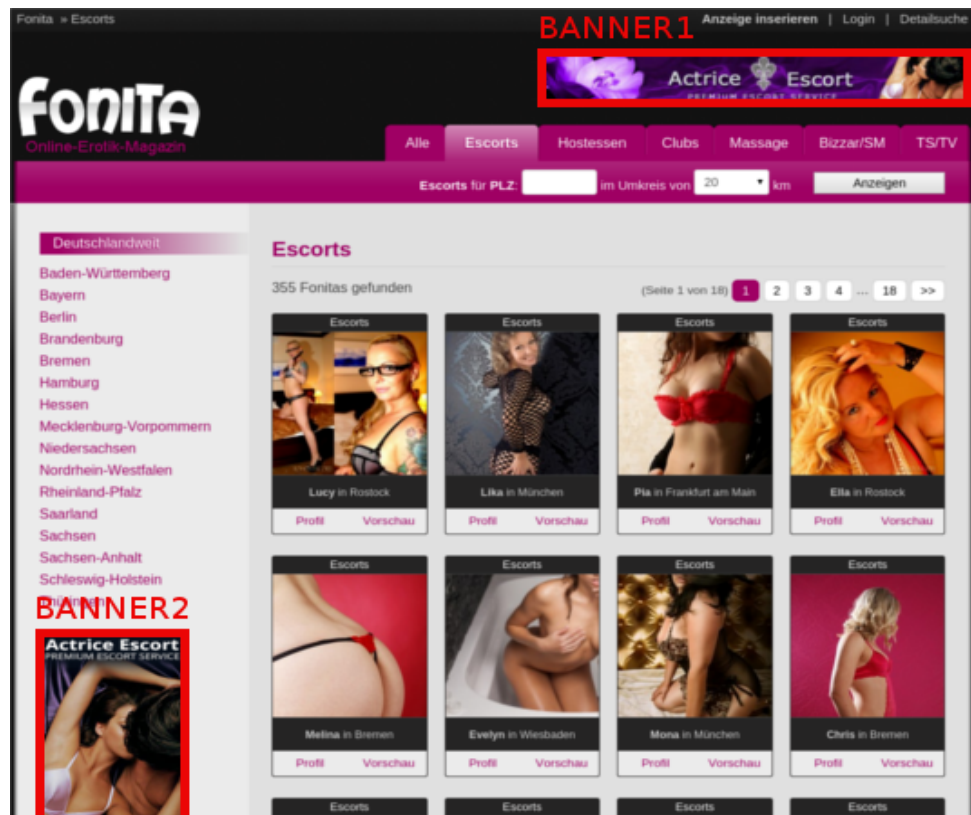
Fonita » Escorts

BANNER1

Anzeige inserieren | Login | Detailsuche

Actrice Escort
PREMIUM ESCORT SERVICE

FONITA
Online-Erotik-Magazin

Alle | Escorts | Hostessen | Clubs | Massage | Bizzar/SM | TS/TV

Escorts für PLZ: im Umkreis von 20 km Anzeigen

Deutschlandweit
Baden-Württemberg
Bayern
Berlin
Brandenburg
Bremen
Hamburg
Hessen
Mecklenburg-Vorpommern
Niedersachsen
Nordrhein-Westfalen
Rheinland-Pfalz
Saarland
Sachsen
Sachsen-Anhalt
Schleswig-Holstein
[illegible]

BANNER2

Actrice Escort
PREMIUM ESCORT SERVICE

Escorts

355 Fonitas gefunden

(Seite 1 von 18) 1 2 3 4 ... 18 >>

Escorts
Lucy in Rostock
Profil Vorschau

Escorts
Lika in München
Profil Vorschau

Escorts
Pia in Frankfurt am Main
Profil Vorschau

Escorts
Ella in Rostock
Profil Vorschau

Escorts
Melina in Bremen
Profil Vorschau

Escorts
Evelyn in Wiesbaden
Profil Vorschau

Escorts
Mona in München
Profil Vorschau

Escorts
Chris in Bremen
Profil Vorschau

Escorts
Escorts
Escorts
Escorts